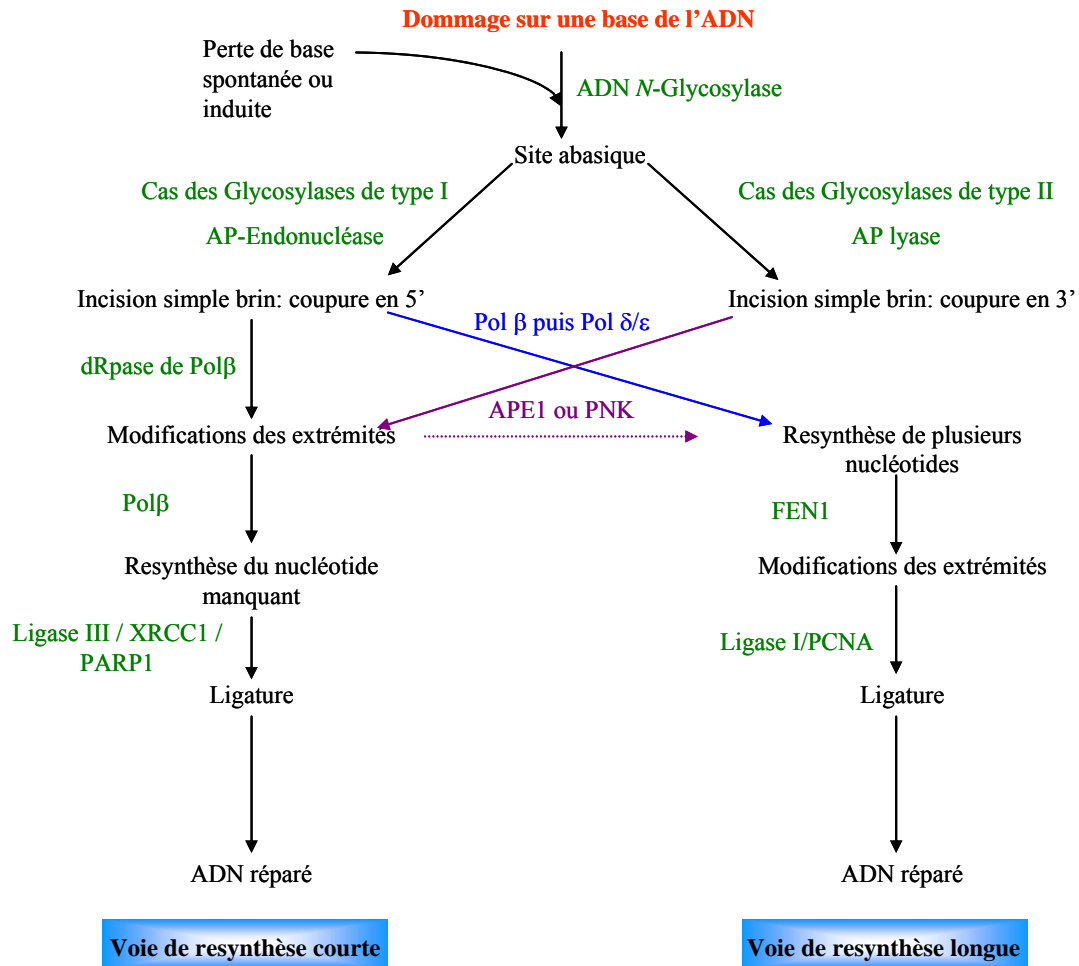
Dommage sur une base de l’ADN

Perte de base spontanée ou induite

ADN *N*-Glycosylase

Site abasique

Cas des Glycosylases de type I

AP-Endonucléase

Cas des Glycosylases de type II

AP lyase

Incision simple brin: coupure en 5’

Incision simple brin: coupure en 3’

Pol β puis Pol δ/ε

dRpase de Polβ

APE1 ou PNK

Modifications des extrémités

Resynthèse de plusieurs nucléotides

Polβ

FEN1

Resynthèse du nucléotide manquant

Modifications des extrémités

Ligase III / XRCC1 / PARP1

Ligase I/PCNA

Ligature

Ligature

ADN réparé

ADN réparé

Voie de resynthèse courte

Voie de resynthèse longue